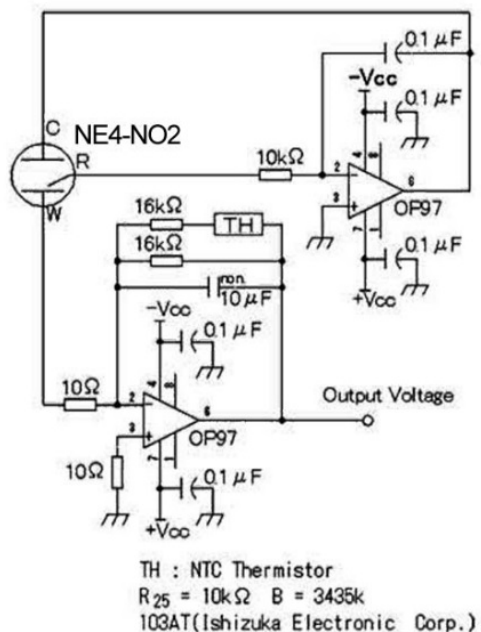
0.1 μF
-Vcc
0.1 μF
C
NE4-NO2
R
10kΩ
2
4
6
3
OP97
W
16kΩ
TH
16kΩ
7
0.1 μF
+Vcc
non
10 μF
-Vcc
0.1 μF
4
Output Voltage
10Ω
2
6
3
OP97
7
10Ω
0.1 μF
+Vcc

TH : NTC Thermistor
$R_{25}$ = 10kΩ B = 3435k
103AT(Ishizuka Electronic Corp.)